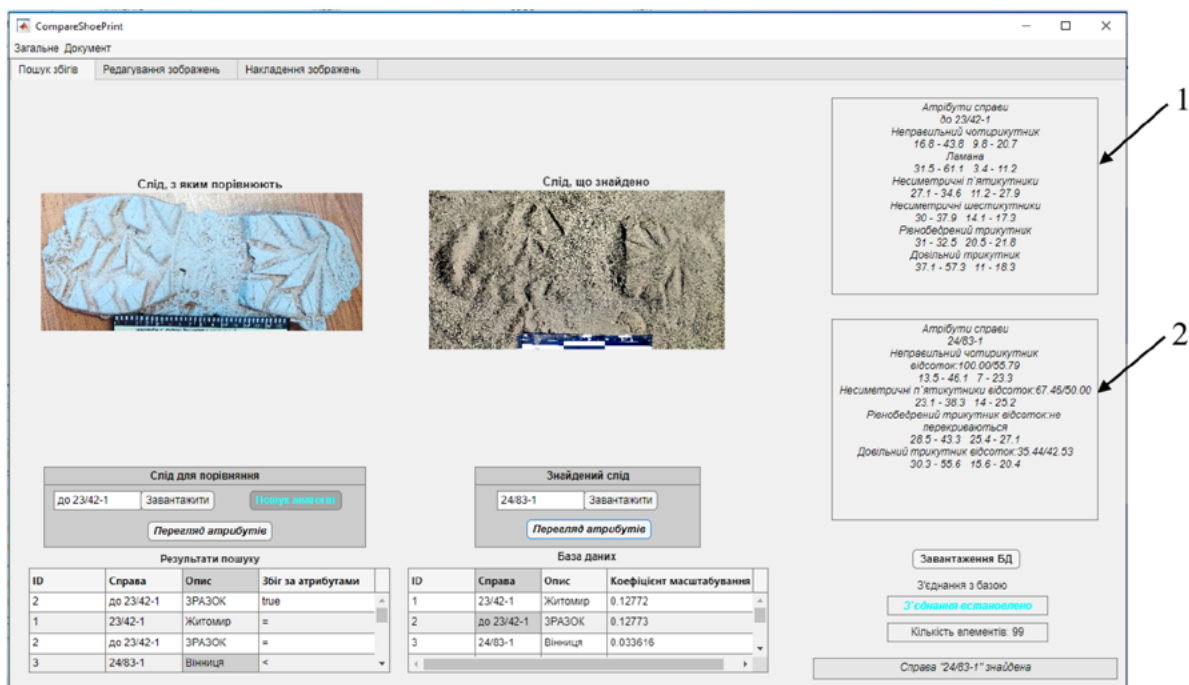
CompareShoePrint

Загальне Документ

Пошук збігів | Редагування зображень | Накладення зображень

Слід, з яким порівнюють

Слід, що знайдено

Атрибути справи
до 23/42-1
Неправильний чотирикутник
16.8 - 43.8 9.8 - 20.7
Ламана
31.5 - 61.1 3.4 - 11.2
Несиметричні п'ятикутники
27.1 - 34.6 11.2 - 27.9
Несиметричні шестикутники
30 - 37.9 14.1 - 17.3
Рівнобедрений трикутник
31 - 32.5 20.5 - 21.8
Довільний трикутник
37.1 - 57.3 11 - 18.3

1

Атрибути справи
24/83-1
Неправильний чотирикутник
відсоток:100.00/55.79
13.5 - 46.1 7 - 23.3
Несиметричні п'ятикутники відсоток:67.46/50.00
23.1 - 38.3 14 - 25.2
Рівнобедрений трикутник відсоток:не перекриваються
28.5 - 43.3 25.4 - 27.1
Довільний трикутник відсоток:35.44/42.53
30.3 - 55.6 15.6 - 20.4

2

Слід для порівняння
до 23/42-1 Завантажити Пошук аналогів
Перегляд атрибутів

Знайдений слід
24/83-1 Завантажити
Перегляд атрибутів

Результати пошуку

| ID | Справа | Опис | Збіг за атрибутами |
|---|---|---|---|
| 2 | до 23/42-1 | ЗРАЗОК | true |
| 1 | 23/42-1 | Житомир | = |
| 2 | до 23/42-1 | ЗРАЗОК | = |
| 3 | 24/83-1 | Вінниця | < |

База даних

| ID | Справа | Опис | Коефіцієнт масштабування |
|---|---|---|---|
| 1 | 23/42-1 | Житомир | 0.12772 |
| 2 | до 23/42-1 | ЗРАЗОК | 0.12773 |
| 3 | 24/83-1 | Вінниця | 0.033616 |

Завантаження БД
З'єднання з базою
З'єднання встановлено
Кількість елементів: 99
Справа "24/83-1" знайдена